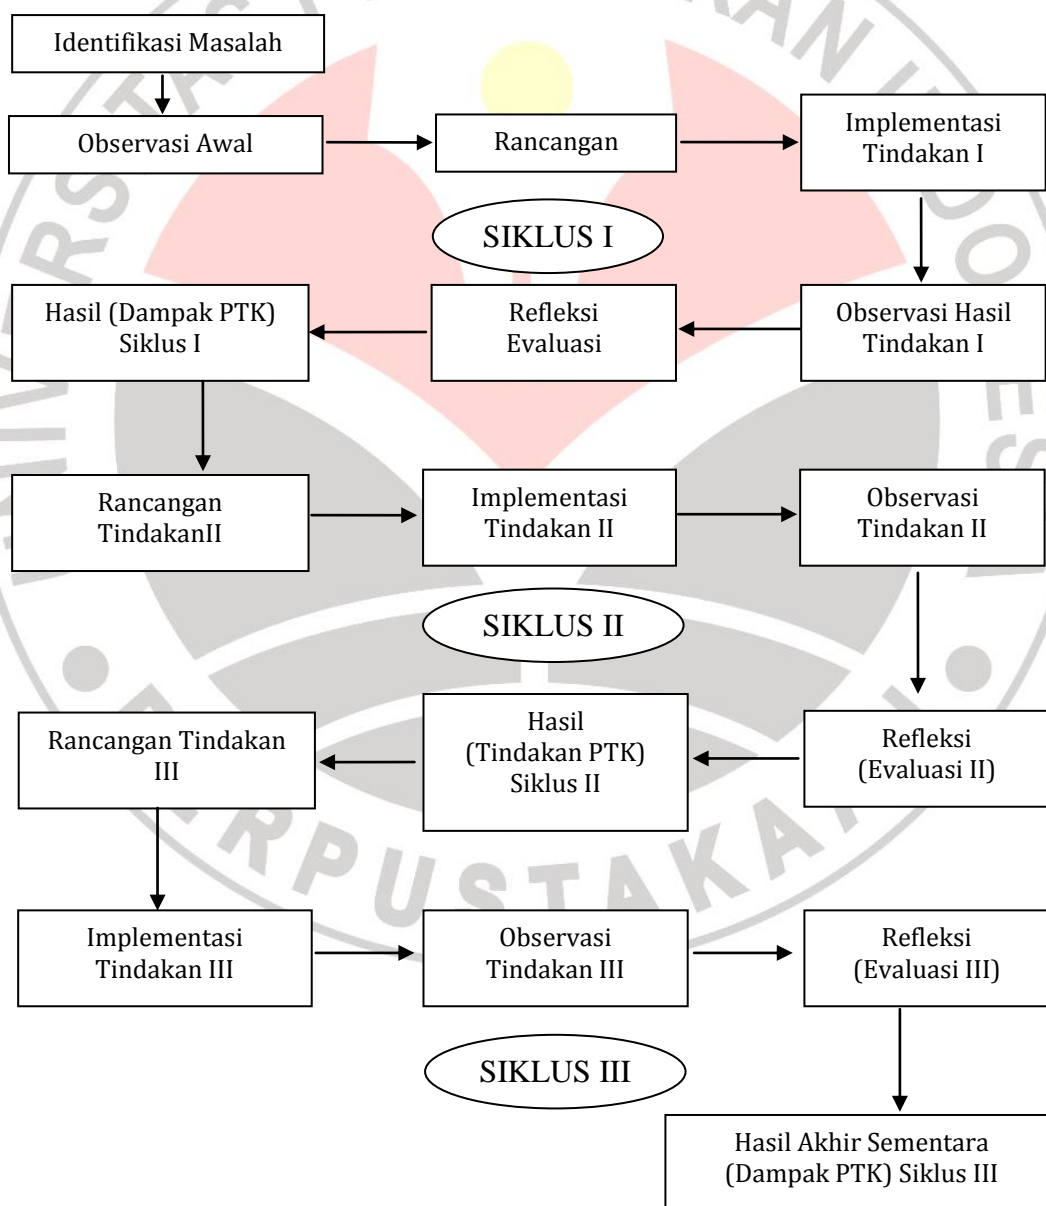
Identifikasi Masalah

Observasi Awal

Rancangan

Implementasi Tindakan I

SIKLUS I

Hasil (Dampak PTK) Siklus I

Refleksi Evaluasi

Observasi Hasil Tindakan I

Rancangan TindakanII

Implementasi Tindakan II

Observasi Tindakan II

SIKLUS II

Rancangan Tindakan III

Hasil (Tindakan PTK) Siklus II

Refleksi (Evaluasi II)

Implementasi Tindakan III

Observasi Tindakan III

Refleksi (Evaluasi III)

SIKLUS III

Hasil Akhir Sementara (Dampak PTK) Siklus III